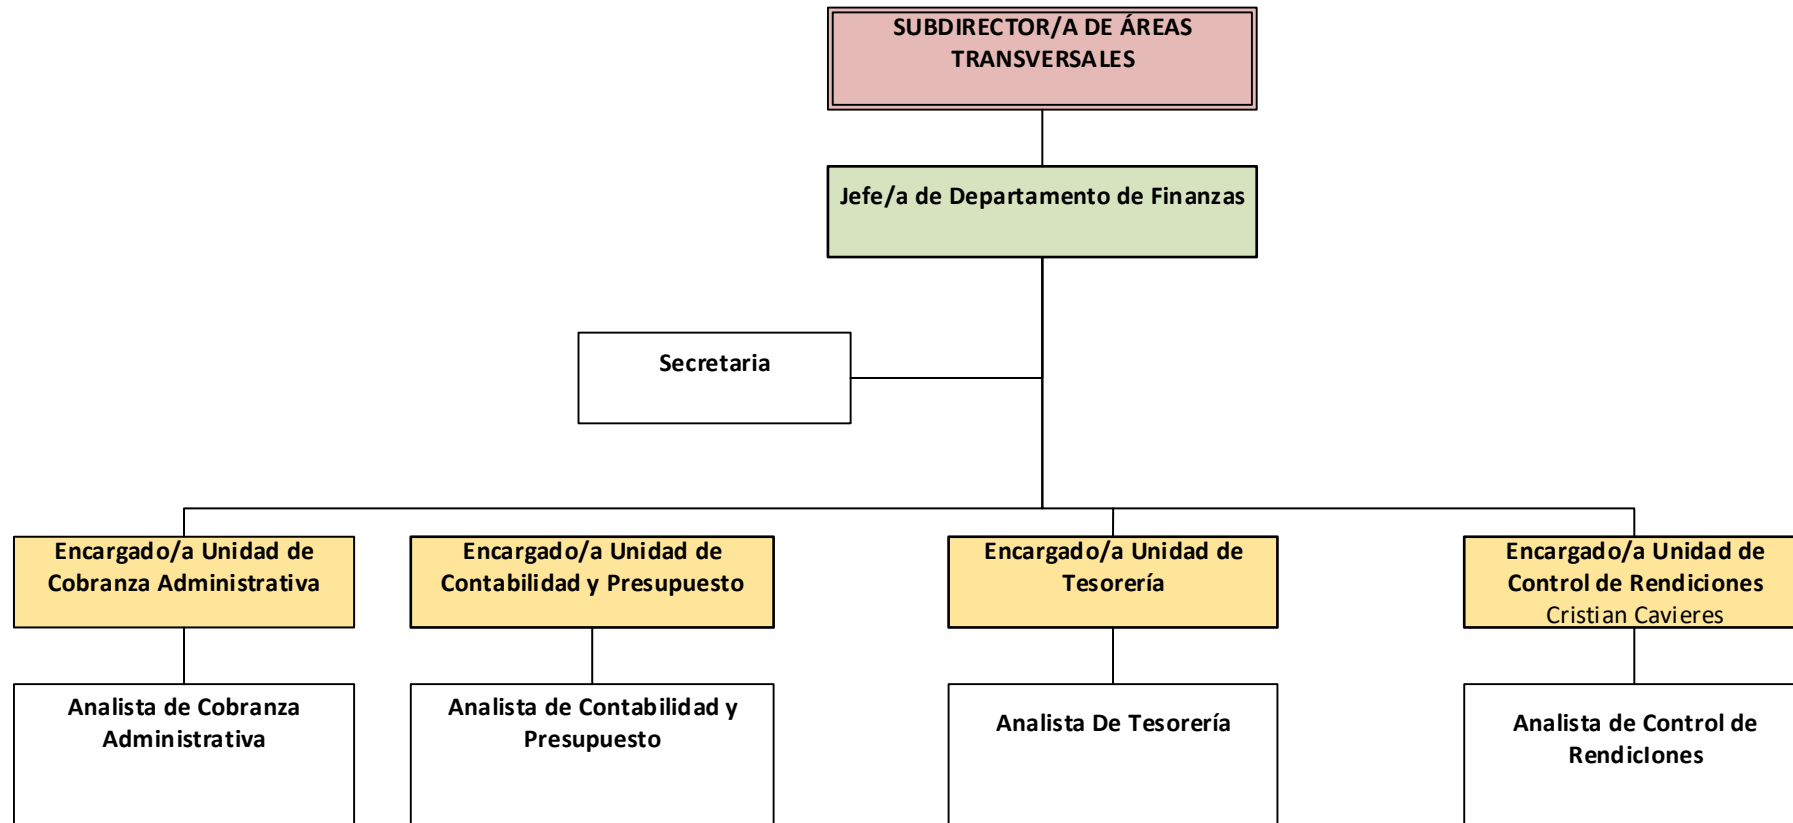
SUBDIRECTOR/A DE ÁREAS TRANSVERSALES

Jefe/a de Departamento de Finanzas

Secretaria

Encargado/a Unidad de Cobranza Administrativa

Encargado/a Unidad de Contabilidad y Presupuesto

Encargado/a Unidad de Tesorería

Encargado/a Unidad de Control de Rendiciones
Cristian Cavieres

Analista de Cobranza Administrativa

Analista de Contabilidad y Presupuesto

Analista De Tesorería

Analista de Control de RendicIones